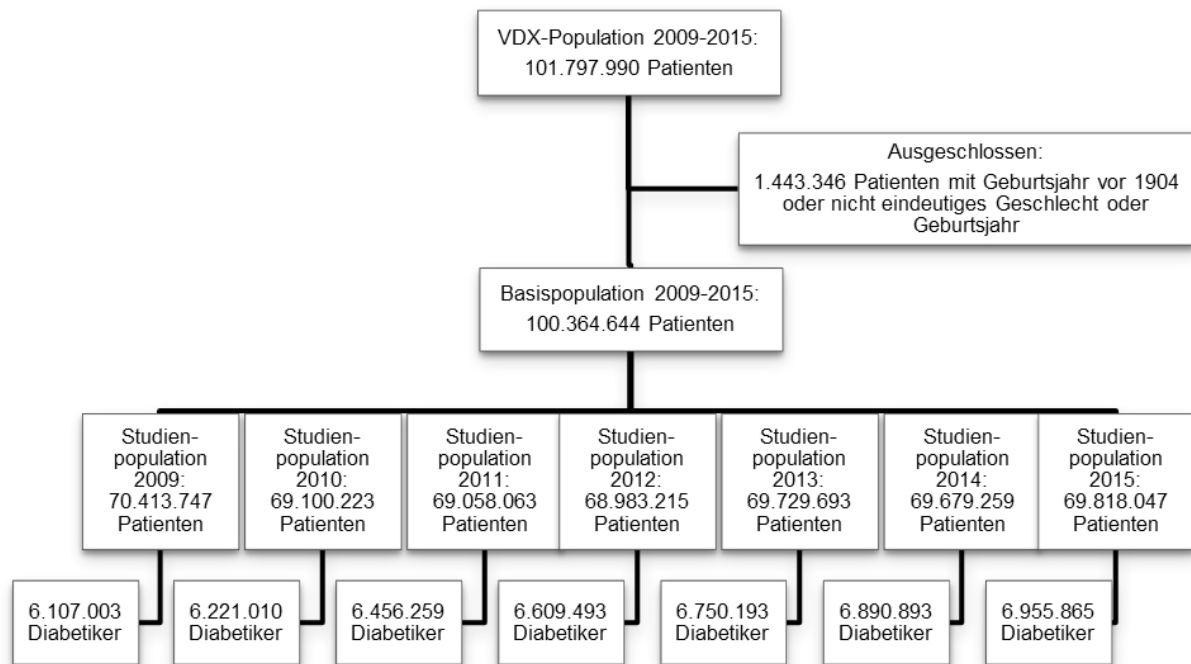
VDX-Population 2009-2015:
101.797.990 Patienten

Ausgeschlossen:
1.443.346 Patienten mit Geburtsjahr vor 1904 oder nicht eindeutiges Geschlecht oder Geburtsjahr

Basispopulation 2009-2015:
100.364.644 Patienten

Studienpopulation 2009: 70.413.747 Patienten

6.107.003 Diabetiker

Studienpopulation 2010: 69.100.223 Patienten

6.221.010 Diabetiker

Studienpopulation 2011: 69.058.063 Patienten

6.456.259 Diabetiker

Studienpopulation 2012: 68.983.215 Patienten

6.609.493 Diabetiker

Studienpopulation 2013: 69.729.693 Patienten

6.750.193 Diabetiker

Studienpopulation 2014: 69.679.259 Patienten

6.890.893 Diabetiker

Studienpopulation 2015: 69.818.047 Patienten

6.955.865 Diabetiker